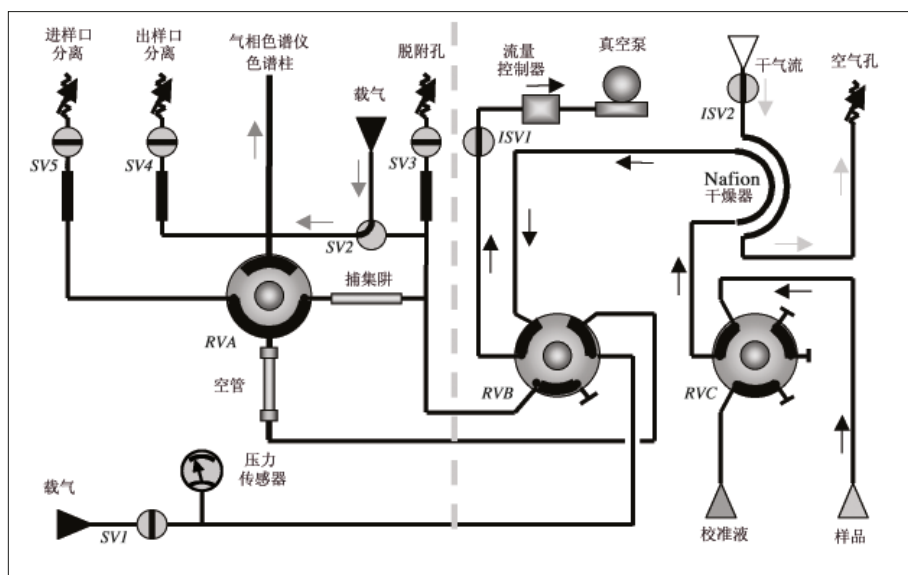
进样口
分离

出样口
分离

气相色谱仪
色谱柱

脱附孔

载气

流量
控制器

真空泵

干气流

空气孔

ISV2

ISV1

SV5

SV4

SV3

SV2

Nafion
干燥器

捕集阱

RVA

RVB

RVC

空管

压力
传感器

载气

SV1

校准液

样品